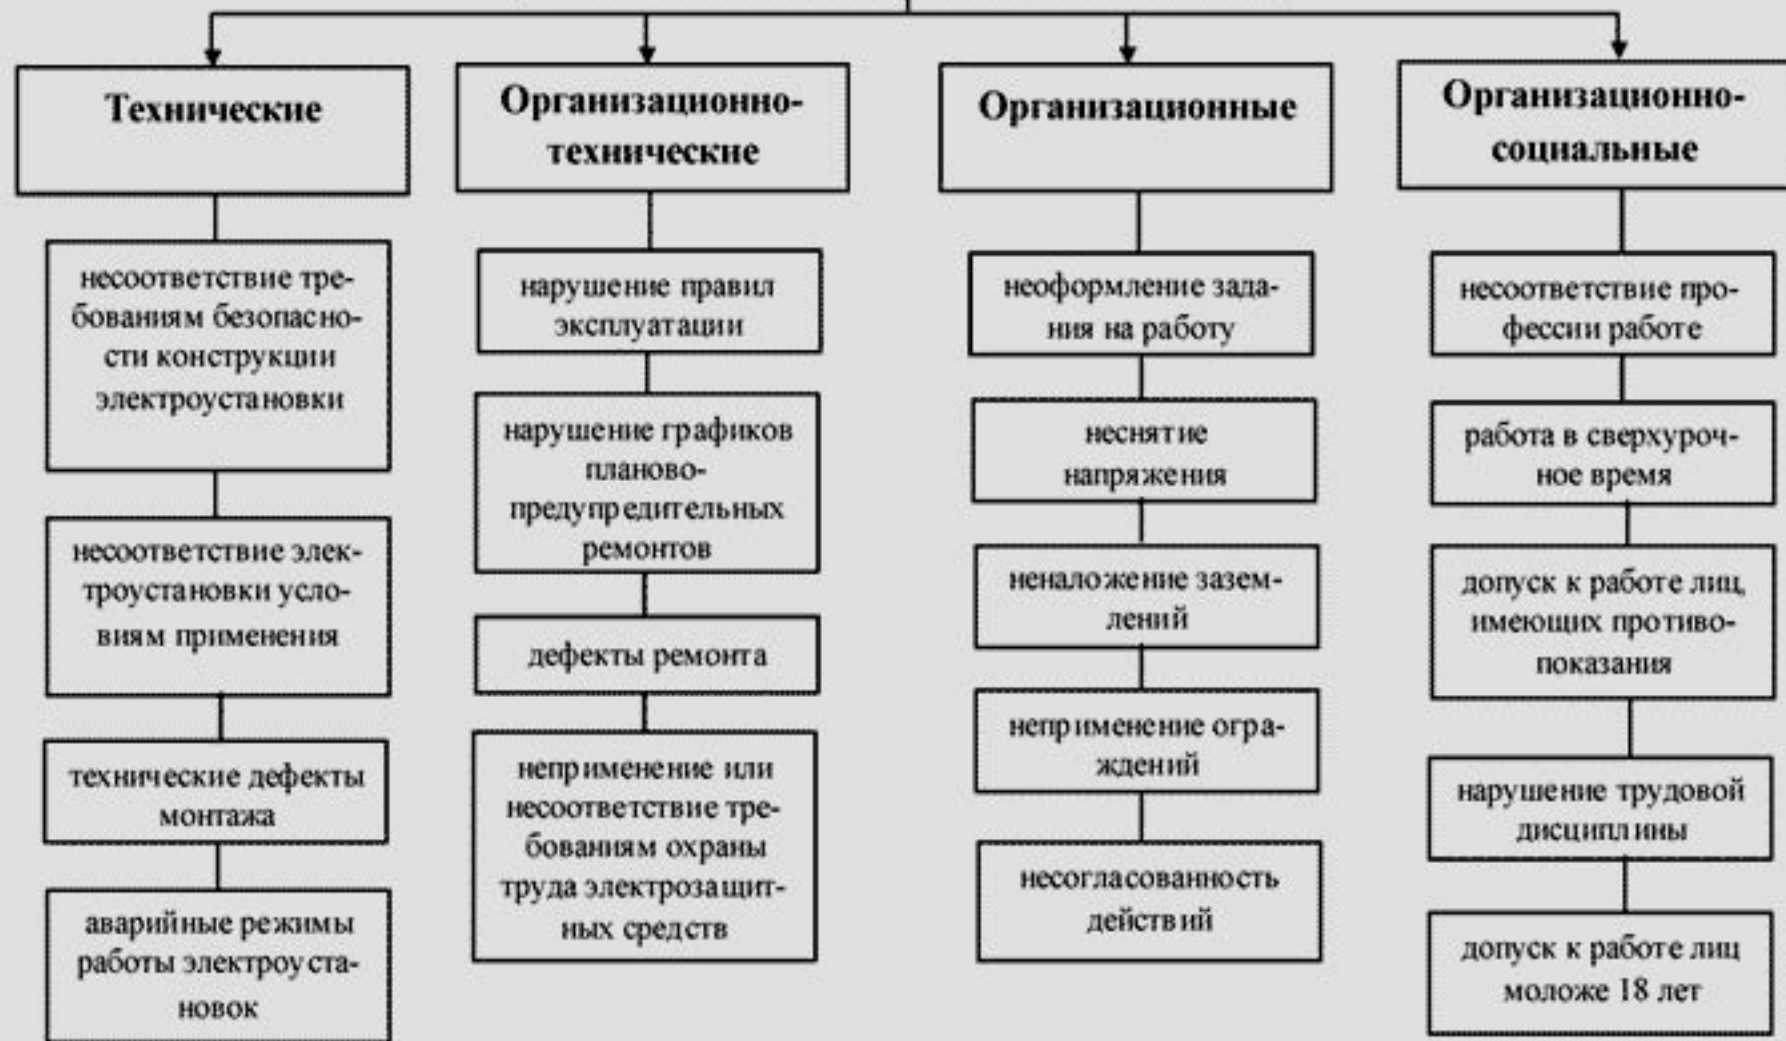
Технические

несоответствие требованиям безопасности конструкции электроустановки

несоответствие электроустановки условиям применения

технические дефекты монтажа

аварийные режимы работы электроустановок

Организационно-технические

нарушение правил эксплуатации

нарушение графиков планово-предупредительных ремонтов

дефекты ремонта

неприменение или несоответствие требованиям охраны труда электрозащитных средств

Организационные

неоформление задания на работу

неснятие напряжения

неналожение заземлений

неприменение ограждений

несогласованность действий

Организационно-социальные

несоответствие профессии работе

работа в сверхурочное время

допуск к работе лиц, имеющих противопоказания

нарушение трудовой дисциплины

допуск к работе лиц моложе 18 лет